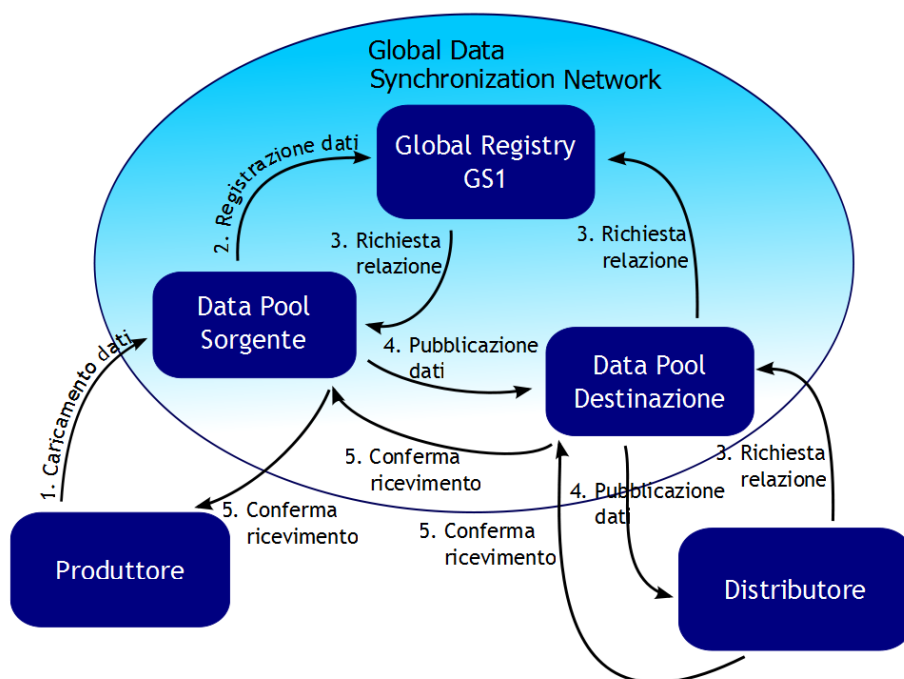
Global Data Synchronization Network

Global Registry GS1

2. Registrazione dati

3. Richiesta relazione

3. Richiesta relazione

Data Pool Sorgente

4. Pubblicazione dati

Data Pool Destinazione

1. Caricamento dati

5. Conferma ricevimento

3. Richiesta relazione

4. Pubblicazione dati

5. Conferma ricevimento

5. Conferma ricevimento

Produttore

Distributore